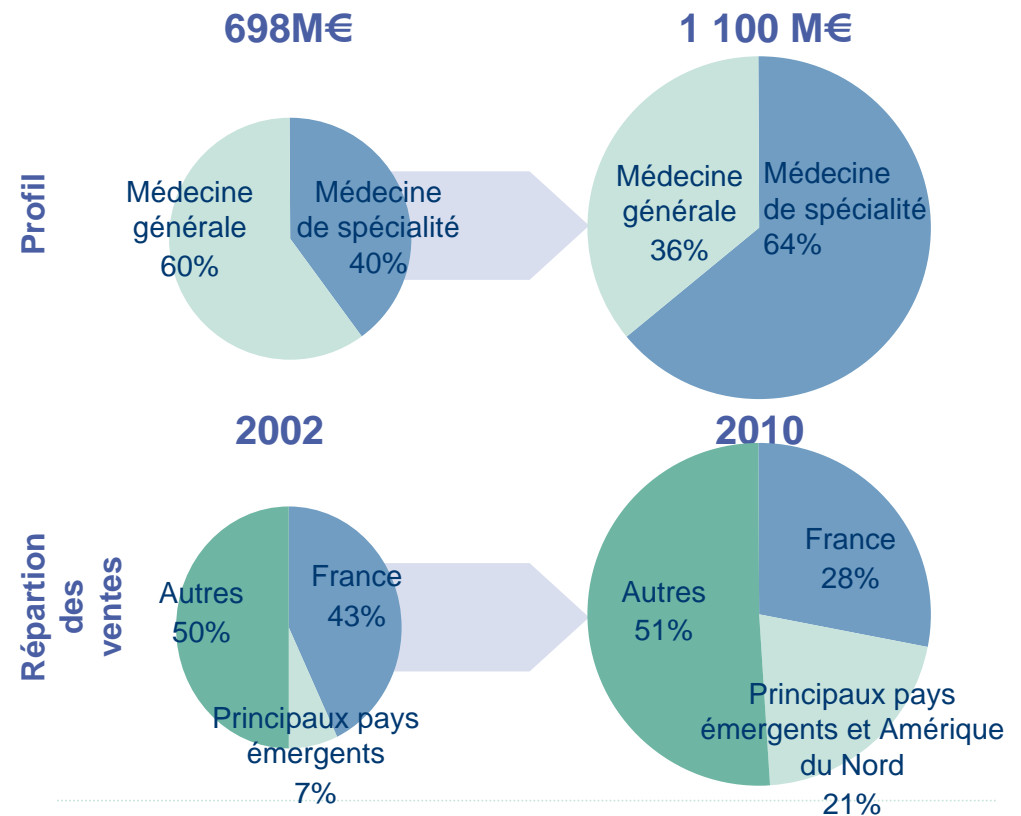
698M€

1 100 M€

Profil

Médecine générale 60%

Médecine de spécialité 40%

Médecine générale 36%

Médecine de spécialité 64%

2002

2010

Répartion des ventes

Autres 50%

France 43%

Principaux pays émergents 7%

France 28%

Autres 51%

Principaux pays émergents et Amérique du Nord 21%